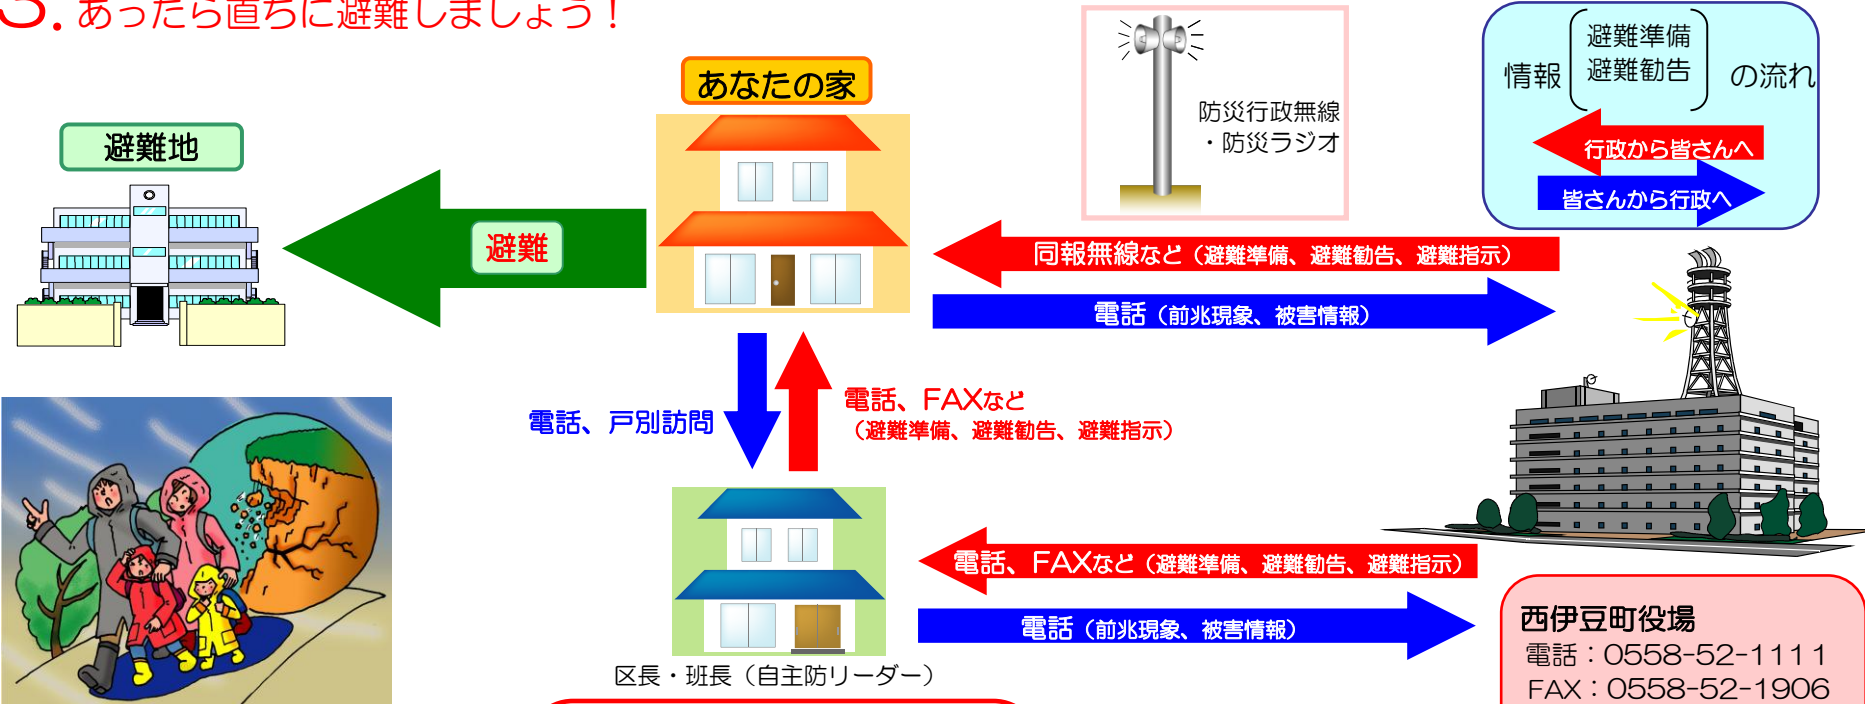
3. あったら直ちに避難しましょう！

あなたの家

避難地

避難

防災行政無線
・防災ラジオ

情報 避難準備 避難勧告 の流れ

行政から皆さんへ

皆さんから行政へ

同報無線など（避難準備、避難勧告、避難指示）

電話（前兆現象、被害情報）

電話、戸別訪問

電話、FAXなど
（避難準備、避難勧告、避難指示）

電話、FAXなど（避難準備、避難勧告、避難指示）

電話（前兆現象、被害情報）

区長・班長（自主防リーダー）

西伊豆町役場
電話：0558-52-1111
FAX：0558-52-1906